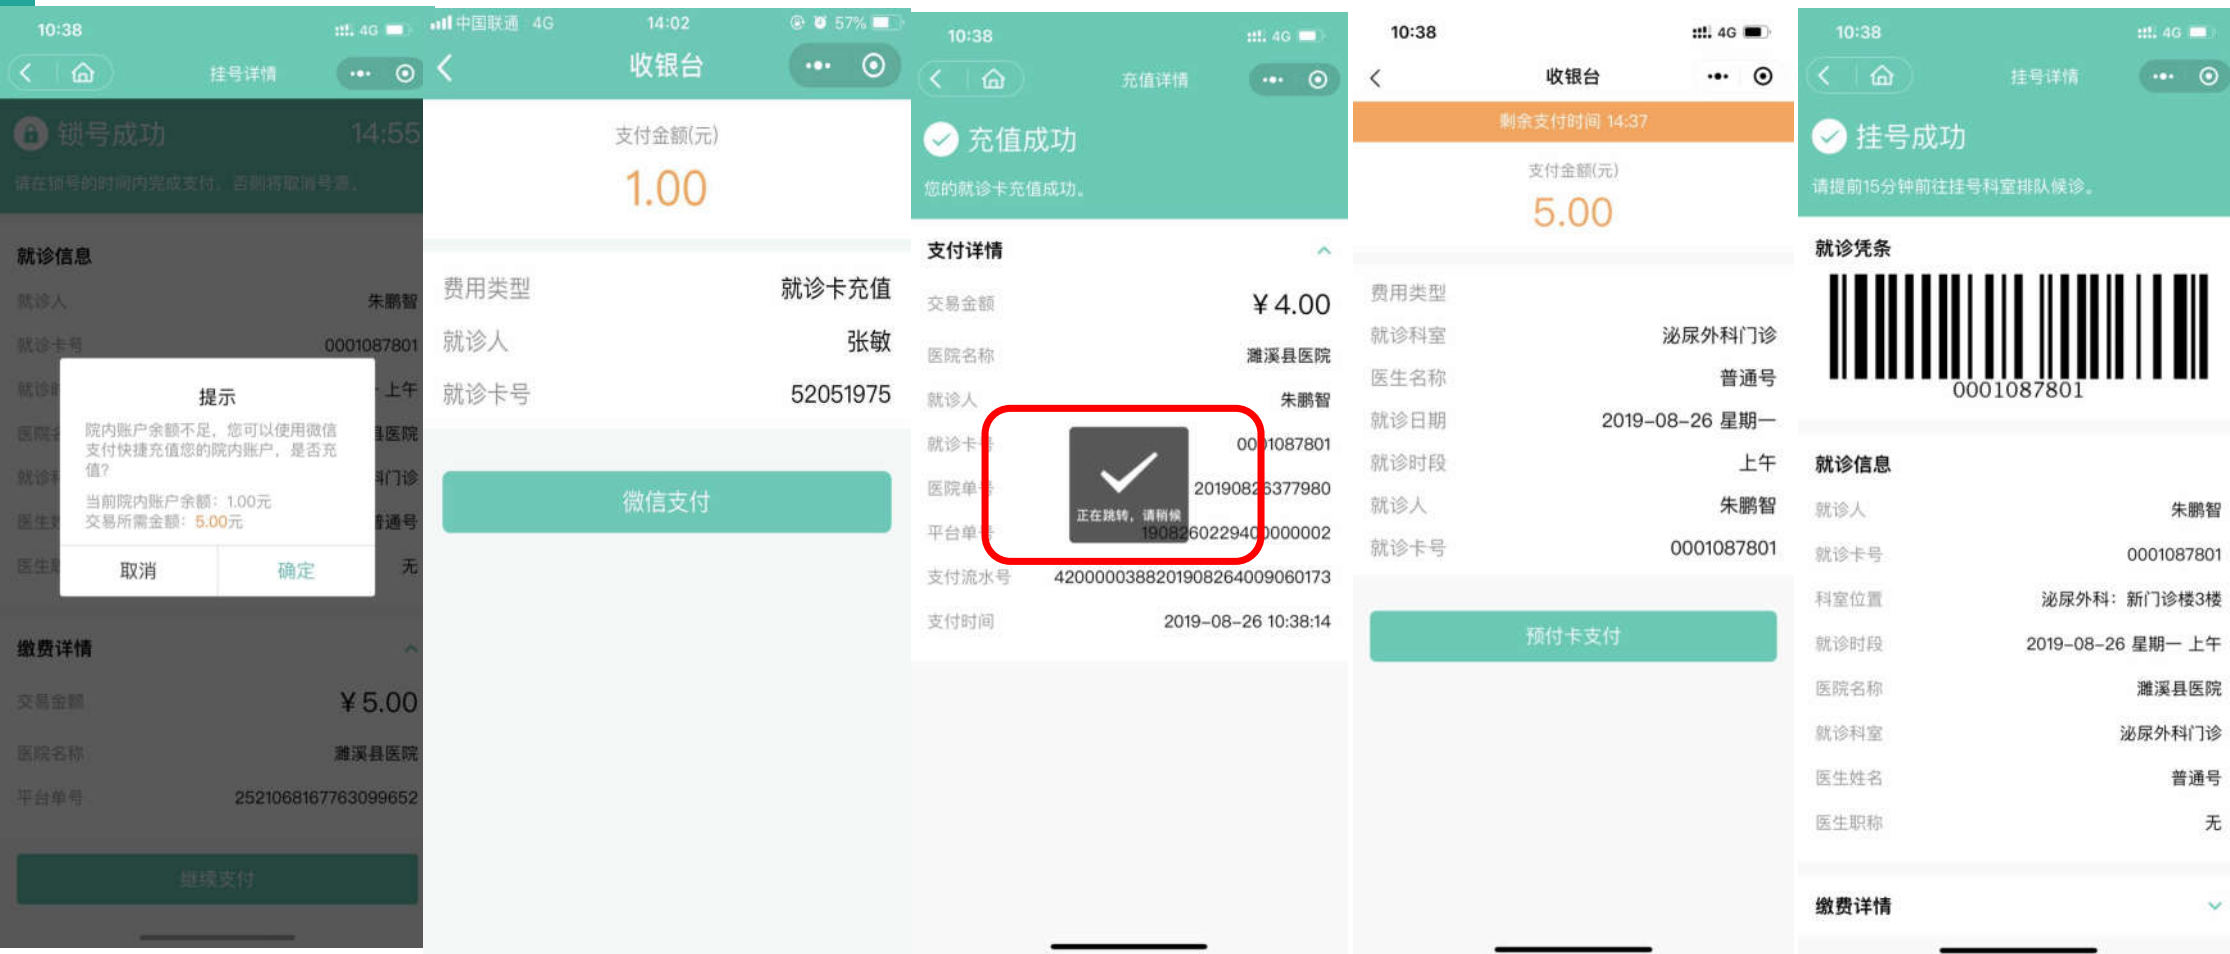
10:38 4G

挂号详情

锁号成功 14:55

请在锁号的时间内完成支付，否则将取消号源。

就诊信息

就诊人 朱鹏智

就诊卡号 0001087801

就诊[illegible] 上午

医院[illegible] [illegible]医院

就诊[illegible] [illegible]门诊

医生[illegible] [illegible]通号

医生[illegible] 无

提示

院内账户余额不足，您可以使用微信支付快捷充值您的院内账户，是否充值？

当前院内账户余额：1.00元
交易所需金额：5.00元

取消 确定

缴费详情

交易金额 ¥ 5.00

医院名称 濉溪县医院

平台单号 2521068167763099652

继续支付

中国联通 4G 14:02 57%

收银台

支付金额(元)

1.00

费用类型 就诊卡充值

就诊人 张敏

就诊卡号 52051975

微信支付

10:38 4G

充值详情

充值成功

您的就诊卡充值成功。

支付详情

交易金额 ¥ 4.00

医院名称 濉溪县医院

就诊人 朱鹏智

就诊卡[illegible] 00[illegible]1087801

医院单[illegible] 201908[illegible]6377980

平台单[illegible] 19082602294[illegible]000002

正在跳转，请稍候

支付流水号 4200000388201908264009060173

支付时间 2019-08-26 10:38:14

10:38 4G

收银台

剩余支付时间 14:37

支付金额(元)

5.00

费用类型

就诊科室 泌尿外科门诊

医生名称 普通号

就诊日期 2019-08-26 星期一

就诊时段 上午

就诊人 朱鹏智

就诊卡号 0001087801

预付卡支付

10:38 4G

挂号详情

挂号成功

请提前15分钟前往挂号科室排队候诊。

就诊凭条

0001087801

就诊信息

就诊人 朱鹏智

就诊卡号 0001087801

科室位置 泌尿外科：新门诊楼3楼

就诊时段 2019-08-26 星期一 上午

医院名称 濉溪县医院

就诊科室 泌尿外科门诊

医生姓名 普通号

医生职称 无

缴费详情